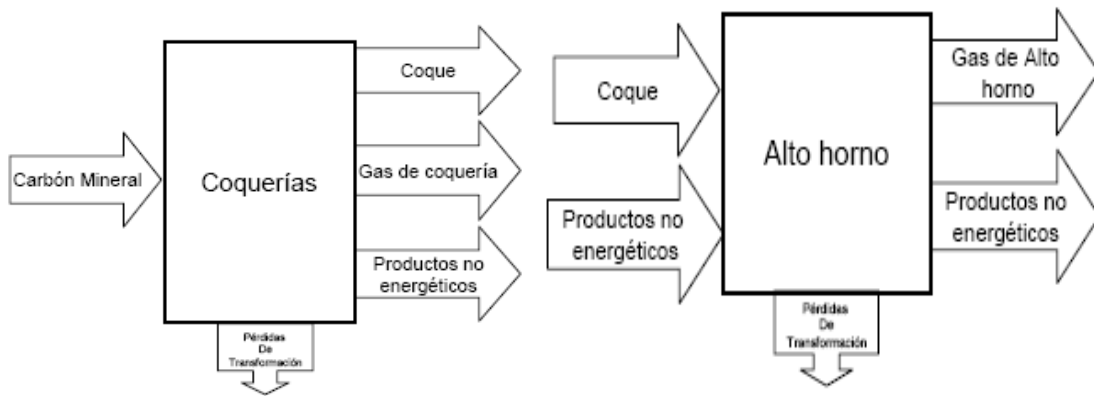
Carbón Mineral

Coquerías

Coque

Gas de coquería

Productos no energéticos

Pérdidas De Transformación

Coque

Productos no energéticos

Alto horno

Gas de Alto horno

Productos no energéticos

Pérdidas De Transformación